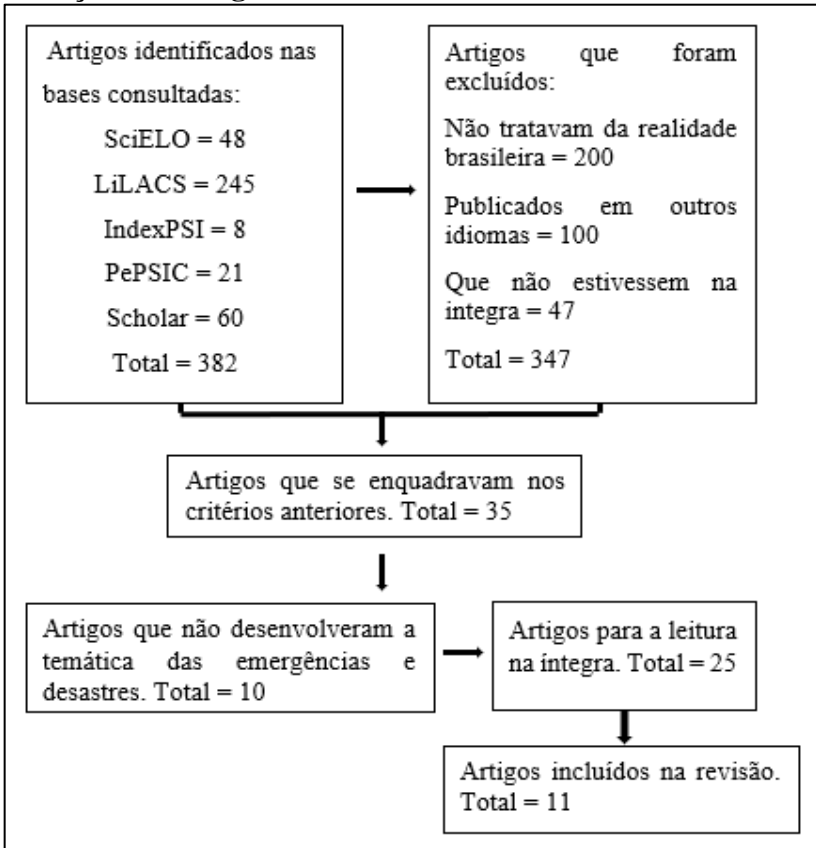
Artigos identificados nas bases consultadas:
SciELO = 48
LiLACS = 245
IndexPSI = 8
PePSIC = 21
Scholar = 60
Total = 382

Artigos que foram excluídos:
Não tratavam da realidade brasileira = 200
Publicados em outros idiomas = 100
Que não estivessem na integra = 47
Total = 347

Artigos que se enquadravam nos critérios anteriores. Total = 35

Artigos que não desenvolveram a temática das emergências e desastres. Total = 10

Artigos para a leitura na íntegra. Total = 25

Artigos incluídos na revisão. Total = 11